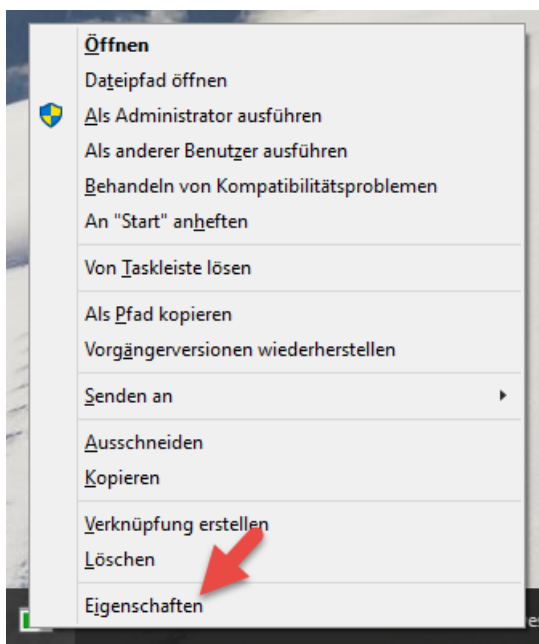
Öffnen
Dateipfad öffnen
Als Administrator ausführen
Als anderer Benutzer ausführen
Behandeln von Kompatibilitätsproblemen
An "Start" anheften

Von Taskleiste lösen

Als Pfad kopieren
Vorgängerversionen wiederherstellen

Senden an

Ausschneiden
Kopieren

Verknüpfung erstellen
Löschen

Eigenschaften